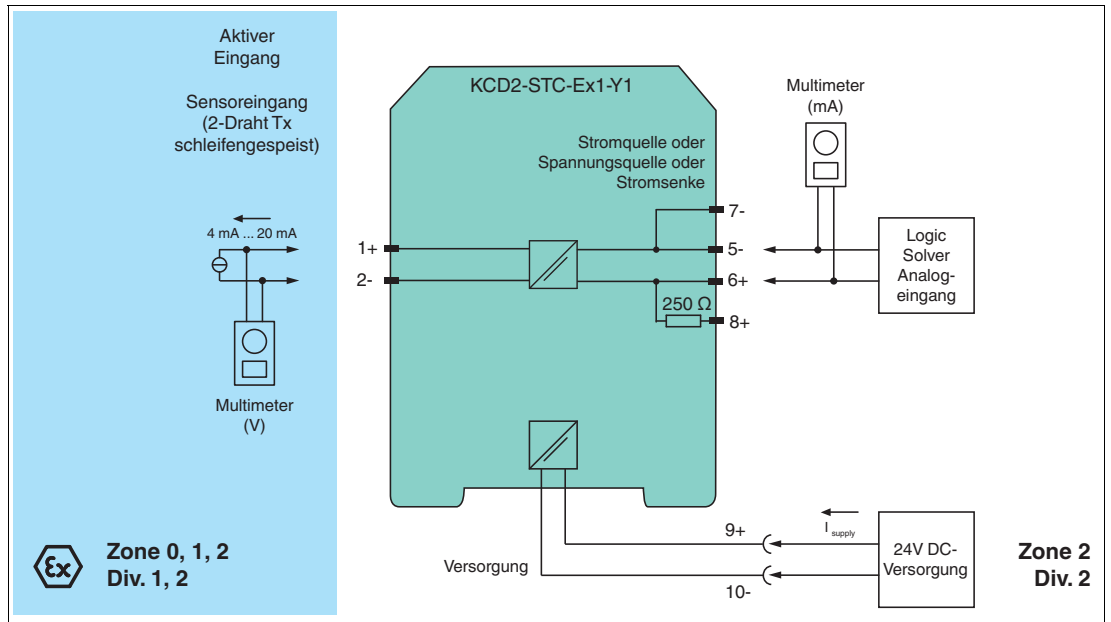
Aktiver Eingang

Sensoreingang (2-Draht Tx schleifengespeist)

4 mA ... 20 mA

Multimeter (V)

Zone 0, 1, 2
Div. 1, 2

KCD2-STC-Ex1-Y1

Stromquelle oder Spannungsquelle oder Stromsenke

1+
2-
7-
5-
6+
250 Ω
8+

Multimeter (mA)

Logic Solver Analogeingang

Versorgung

9+
10-

$I_{supply}$

24V DC-Versorgung

Zone 2
Div. 2